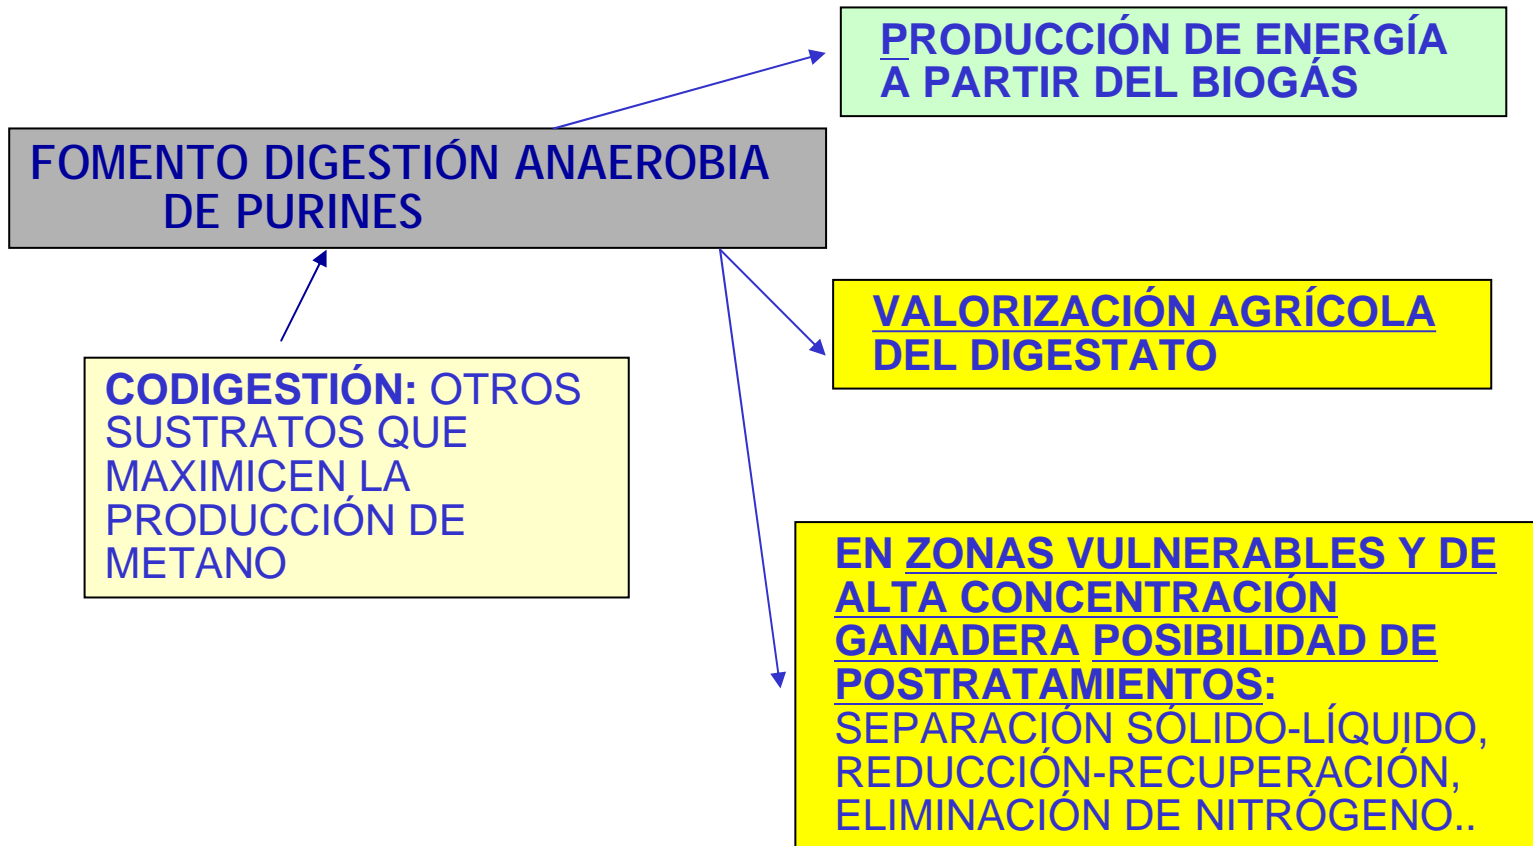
PRODUCCIÓN DE ENERGÍA A PARTIR DEL BIOGÁS

FOMENTO DIGESTIÓN ANAEROBIA DE PURINES

VALORIZACIÓN AGRÍCOLA DEL DIGESTATO

CODIGESTIÓN: OTROS SUSTRATOS QUE MAXIMICEN LA PRODUCCIÓN DE METANO

EN ZONAS VULNERABLES Y DE ALTA CONCENTRACIÓN GANADERA POSIBILIDAD DE POSTRATAMIENTOS: SEPARACIÓN SÓLIDO-LÍQUIDO, REDUCCIÓN-RECUPERACIÓN, ELIMINACIÓN DE NITRÓGENO..